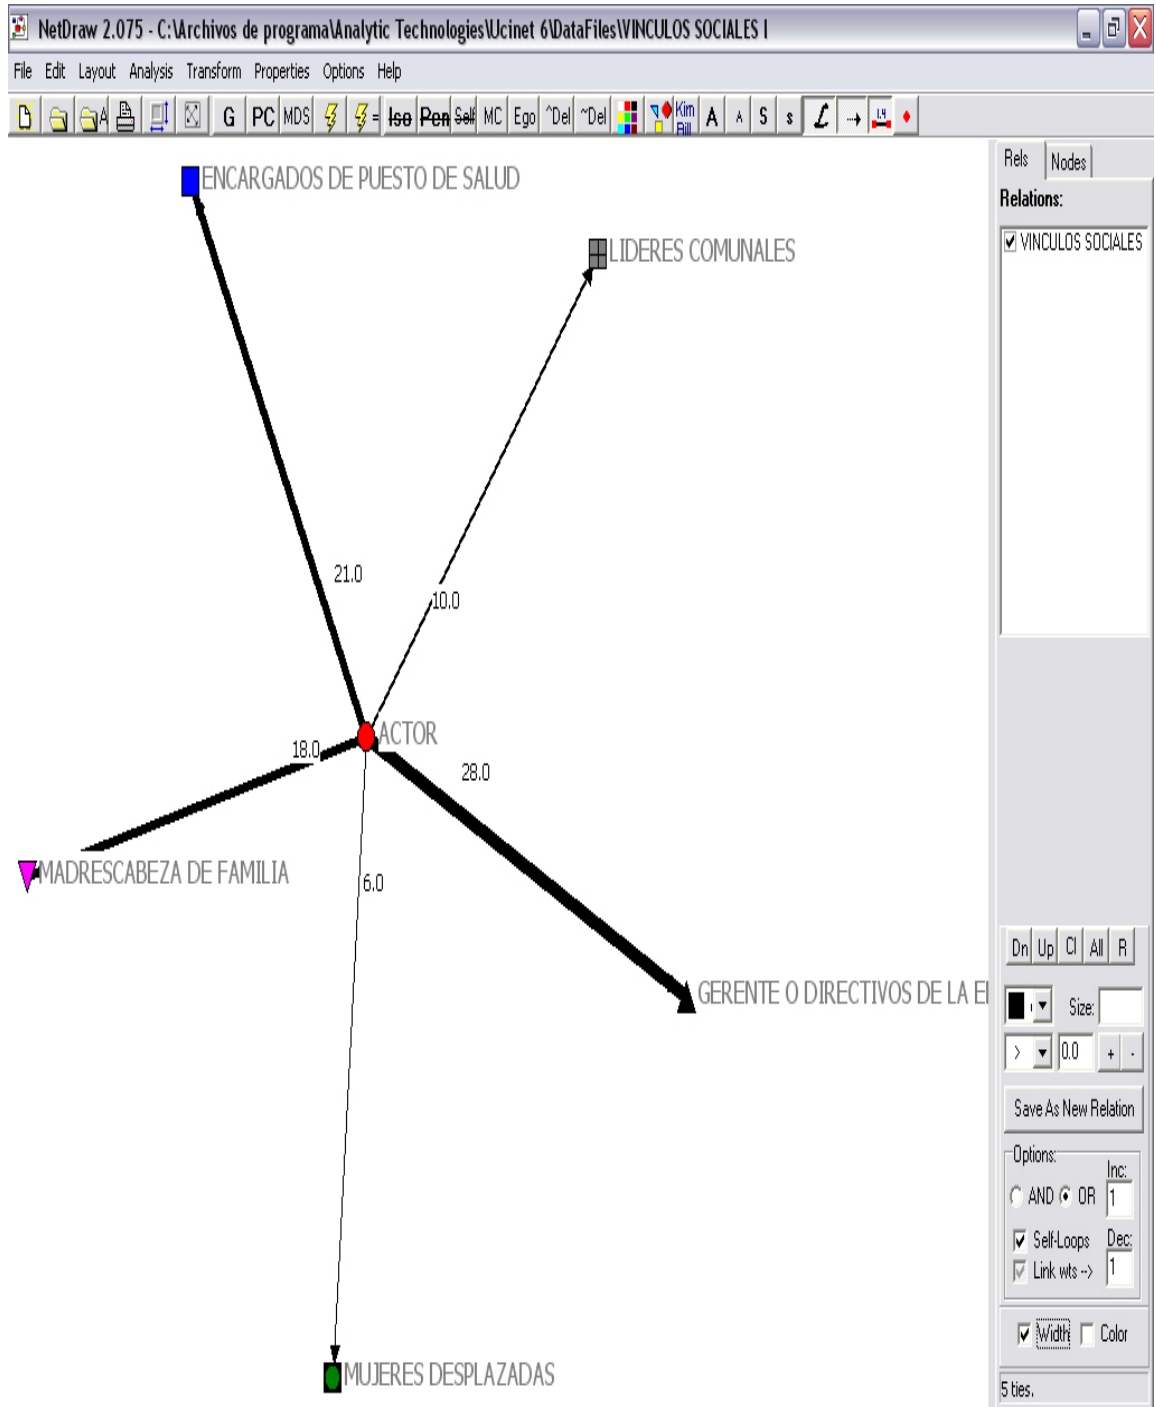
NetDraw 2.075 - C:\Archivos de programa\Analytic Technologies\Ucinet 6\DataFiles\VINCULOS SOCIALES I

File Edit Layout Analysis Transform Properties Options Help

G PC MDS Iso Pen Self MC Ego ^Del ~Del Kim Bill A A S s

ENCARGADOS DE PUESTO DE SALUD

LIDERES COMUNALES

21.0

10.0

ACTOR

18.0

28.0

MADRESCABEZA DE FAMILIA

6.0

GERENTE O DIRECTIVOS DE LA E

MUJERES DESPLAZADAS

Rels Nodes

Relations:

VINCULOS SOCIALES

Dn Up Cl All R

Size:

0.0

+ -

Save As New Relation

Options:

Inc:

AND OR 1

Self-Loops Dec:

Link wts -> 1

Width Color

5 ties.